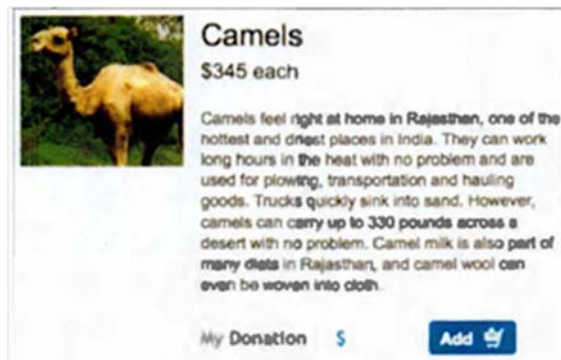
Camels

$345 each

Camels feel right at home in Rajasthan, one of the hottest and driest places in India. They can work long hours in the heat with no problem and are used for plowing, transportation and hauling goods. Trucks quickly sink into sand. However, camels can carry up to 330 pounds across a desert with no problem. Camel milk is also part of many diets in Rajasthan, and camel wool can even be woven into cloth.

My Donation $

Add